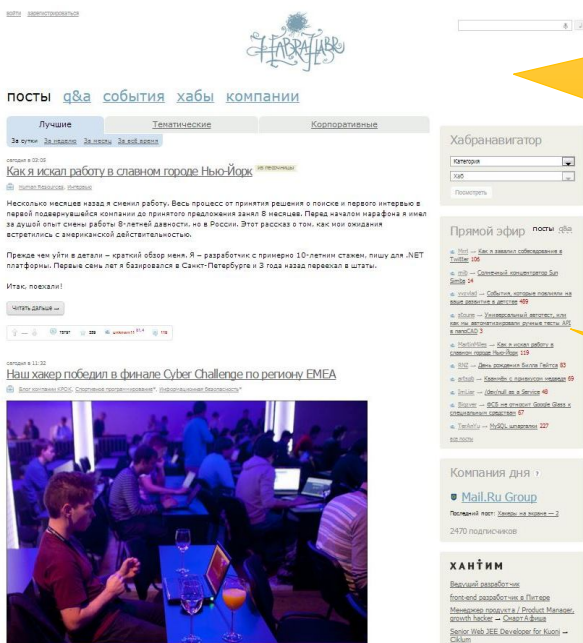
войти зарегистрироваться

Хабрахабр

посты q&a события хабы компании

Лучшие Тематические Корпоративные

За сутки За неделю За месяц За всё время

сегодня в 03:35

Как я искал работу в славном городе Нью-Йорк из песочницы

Human Resources, Интервью

Несколько месяцев назад я сменил работу. Весь процесс от принятия решения о поиске и первого интервью в первой подвернувшейся компании до принятого предложения занял 8 месяцев. Перед началом марафона я имел за душой опыт смены работы 8-летней давности, но в России. Этот рассказ о том, как мои ожидания встретились с американской действительностью.

Прежде чем уйти в детали – краткий обзор меня. Я – разработчик с примерно 10-летним стажем, пишу для .NET платформы. Первые семь лет я базировался в Санкт-Петербурге и 3 года назад переехал в штаты.

Итак, поехали!

читать дальше →

сегодня в 11:32

Наш хакер победил в финале Cyber Challenge по региону EMEA

Блог компании КРОК, Спортивное программирование*, Информационная безопасность*

Хабранавигатор

Категория

Хаб

Посмотреть

Прямой эфир посты q&a

Как я завалил собеседование в Twitter 106

Солнечный концентратор Sun Simple 14

События, которые повлияли на ваше развитие в детстве 489

Универсальный автотест, или как мы автоматизировали ручные тесты API в nanoCAD 3

Как я искал работу в славном городе Нью-Йорк 119

День рождения Билла Гейтса 83

Камнём с лоджистом чердак 69

Свежий ex в Service 48

ФСБ не откроет Google Glass к специальным средствам 67

MySQL шпаргалко 227

все посты

Компания дня ?

Mail.Ru Group

Последний пост: Хакеры на охране — 2

2470 подписчиков

ХАНТИМ

Ведущий разработчик

front-end разработчик в Питере

Менеджер продукта / Product Manager, growth hacker — Скидка Фиша

Senior Web JEE Developer for Kuoni — Cikium